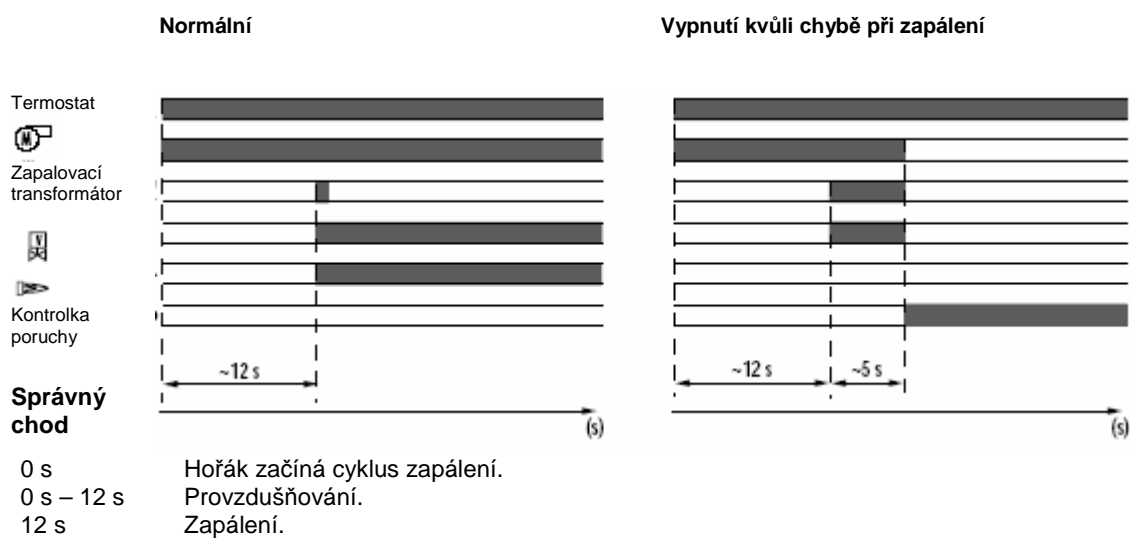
Normální

Vypnutí kvůli chybě při zapálení

Termostat

Zapalovací transformátor

Kontrolka poruchy

~12 s

~12 s

~5 s

(s)

(s)

Správný chod

0 s Hořák začíná cyklus zapálení.
0 s – 12 s Provzdušňování.
12 s Zapálení.